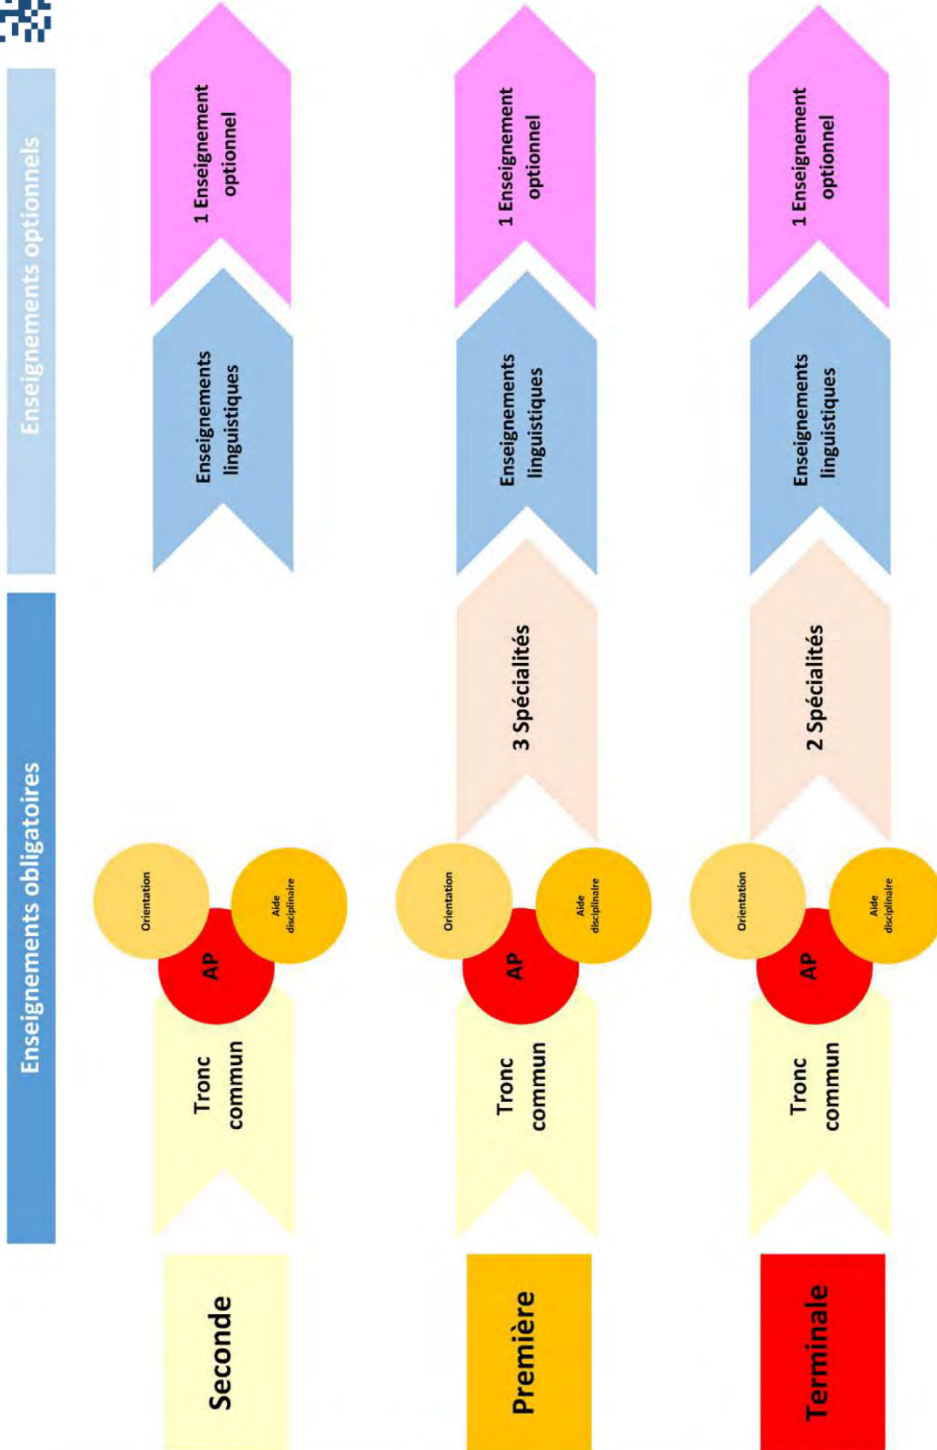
Enseignements obligatoires

Enseignements optionnels

Seconde

Tronc commun

AP

Orientation

Aide disciplinaire

Enseignements linguistiques

1 Enseignement optionnel

Première

Tronc commun

AP

Orientation

Aide disciplinaire

3 Spécialités

Enseignements linguistiques

1 Enseignement optionnel

Terminale

Tronc commun

AP

Orientation

Aide disciplinaire

2 Spécialités

Enseignements linguistiques

1 Enseignement optionnel